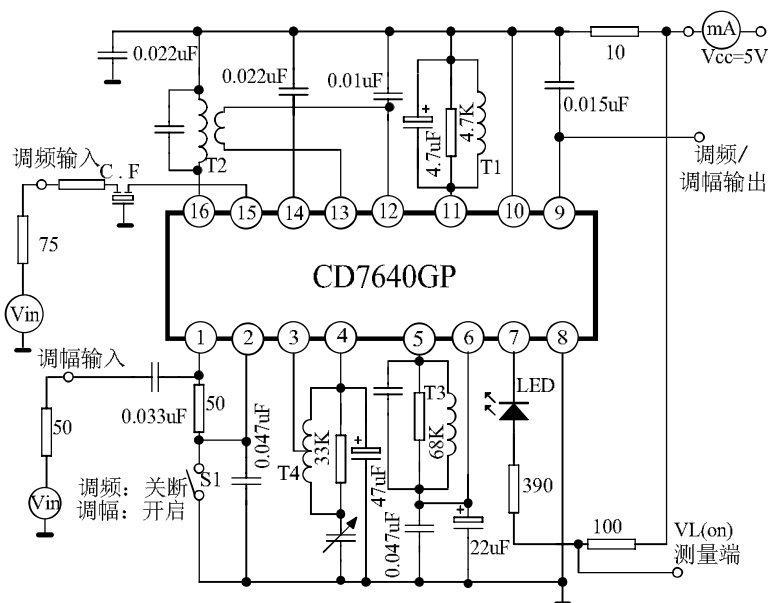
0.022uF
10
mA
Vcc=5V
0.022uF
0.01uF
+
4.7uF
4.7K
T1
0.015uF
调频输入
C . F
T2
调频/
调幅输出
16
15
14
13
12
11
10
9
75
CD7640GP
Vin
1
2
3
4
5
6
7
8
调幅输入
LED
T3
0.033uF
50
0.047uF
33K
+
68K
50
T4
47uF
390
S1
Vin
调频：关断
调幅：开启
0.047uF
+
22uF
100
VL(on)
测量端